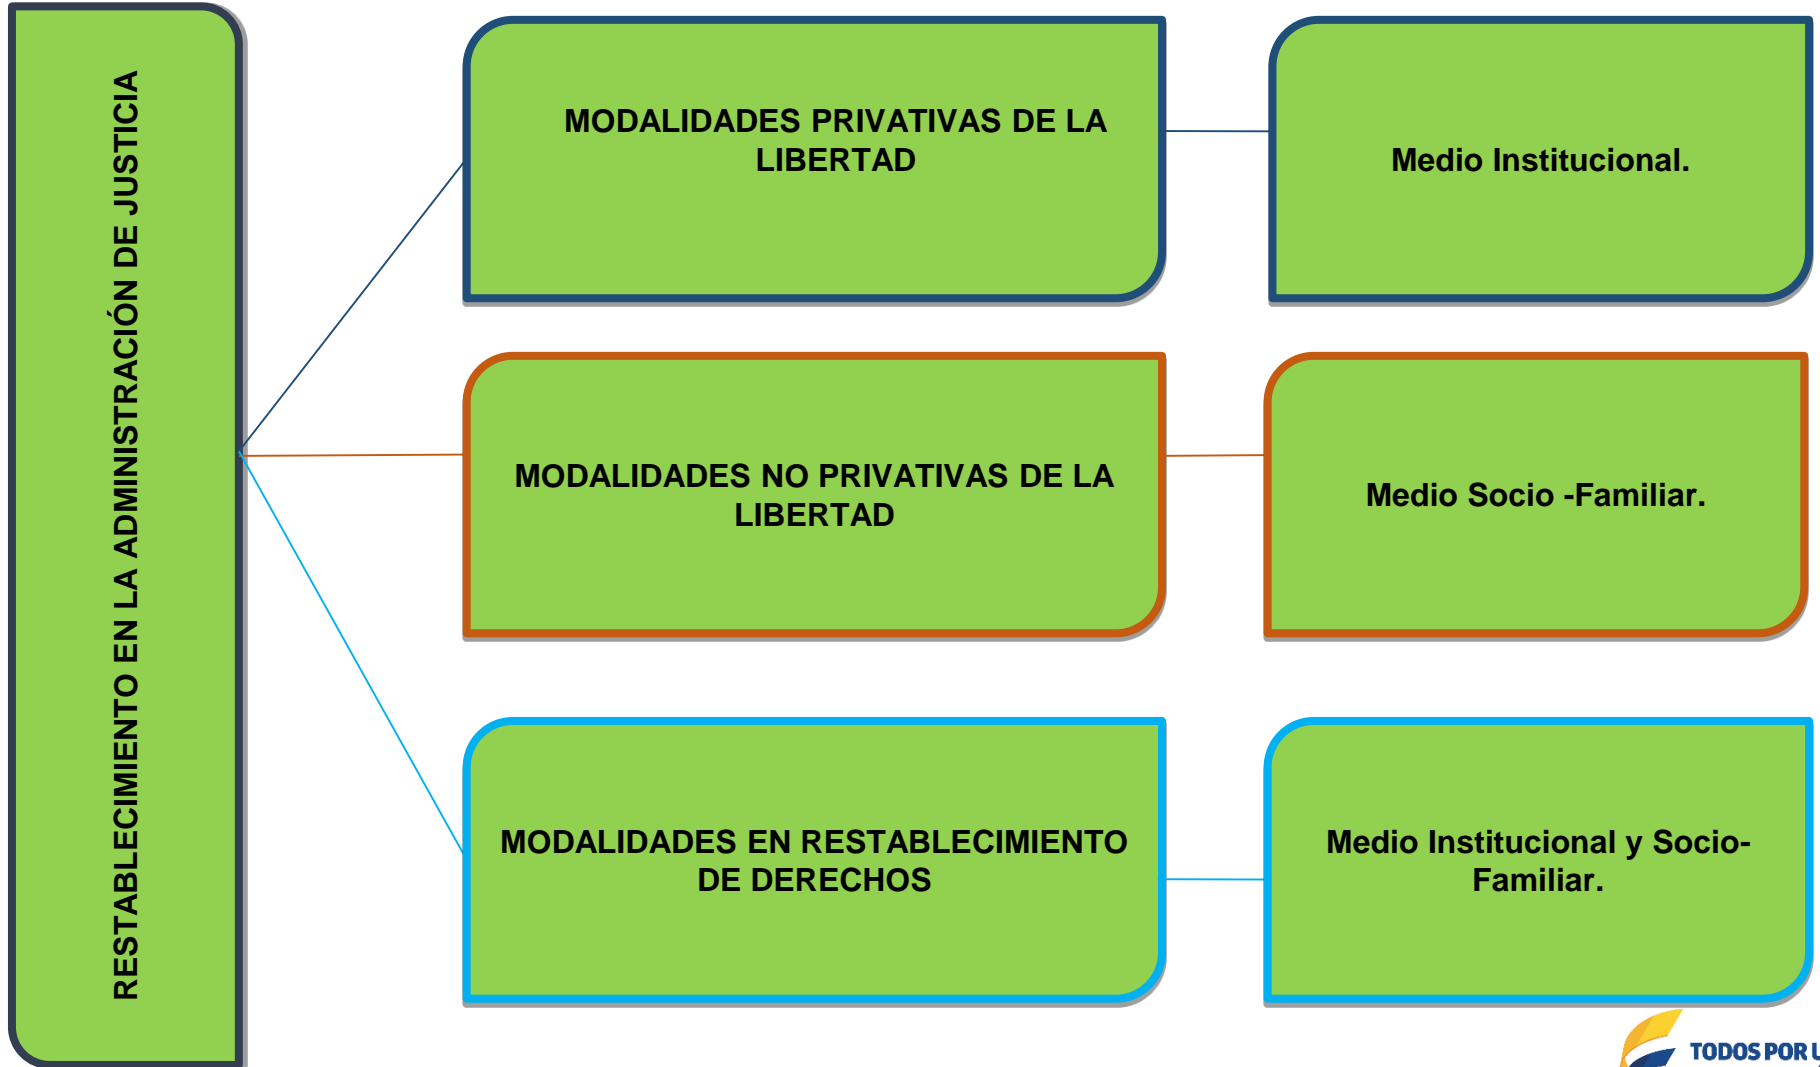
RESTABLECIMIENTO EN LA ADMINISTRACIÓN DE JUSTICIA

MODALIDADES PRIVATIVAS DE LA LIBERTAD

Medio Institucional.

MODALIDADES NO PRIVATIVAS DE LA LIBERTAD

Medio Socio -Familiar.

MODALIDADES EN RESTABLECIMIENTO DE DERECHOS

Medio Institucional y Socio-Familiar.

TODOS POR U